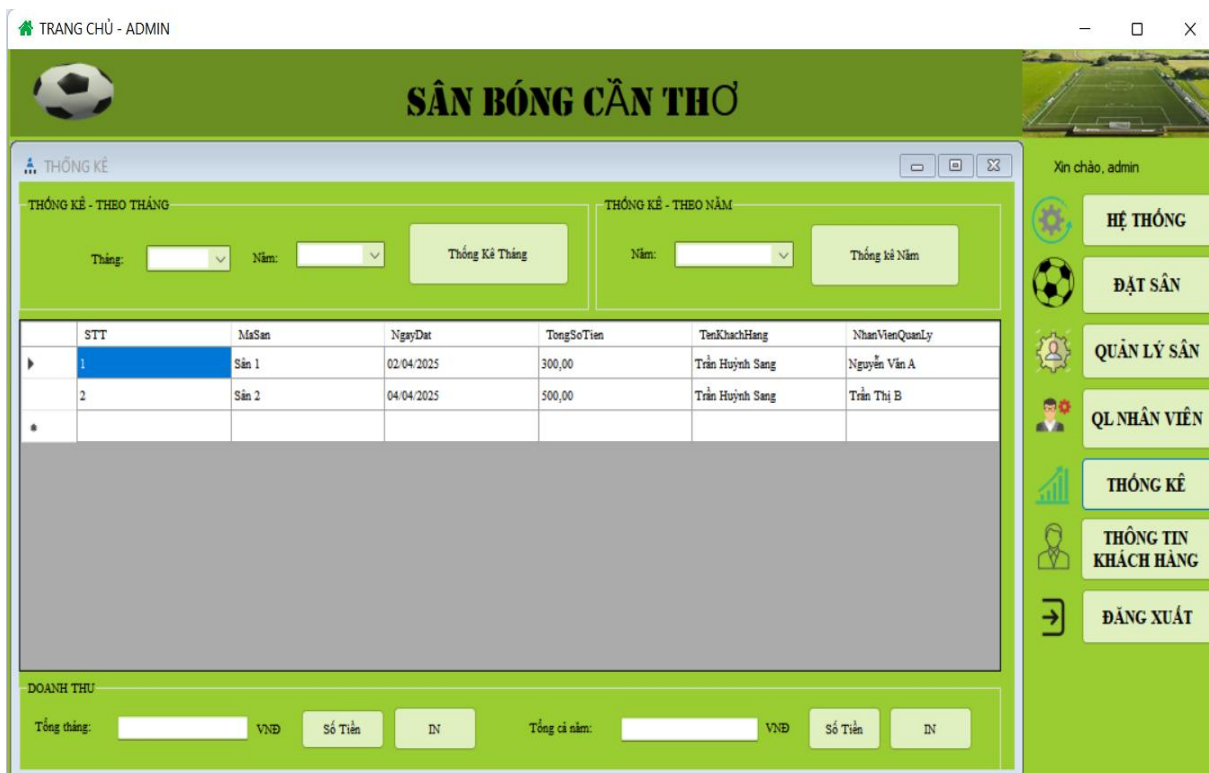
TRANG CHỦ - ADMIN

SÂN BÓNG CẦN THƠ

THỐNG KÊ

THỐNG KÊ - THEO THÁNG

Tháng:
Năm:
Thống Kê Tháng

THỐNG KÊ - THEO NĂM

Năm:
Thống kê Năm

| | STT | MaSan | NgayDat | TongSoTien | TenKhachHang | NhanVienQuanLy |
|---|---|---|---|---|---|---|
| ▶ | 1 | Sân 1 | 02/04/2025 | 300,00 | Trần Huỳnh Sang | Nguyễn Văn A |
| | 2 | Sân 2 | 04/04/2025 | 500,00 | Trần Huỳnh Sang | Trần Thị B |
| * | | | | | | |

DOANH THU

Tổng tháng:
VNĐ
Số Tiền
IN
Tổng cả năm:
VNĐ
Số Tiền
IN

Xin chào, admin

HỆ THỐNG
ĐẶT SÂN
QUẢN LÝ SÂN
QL NHÂN VIÊN
THỐNG KÊ
THÔNG TIN KHÁCH HÀNG
ĐĂNG XUẤT